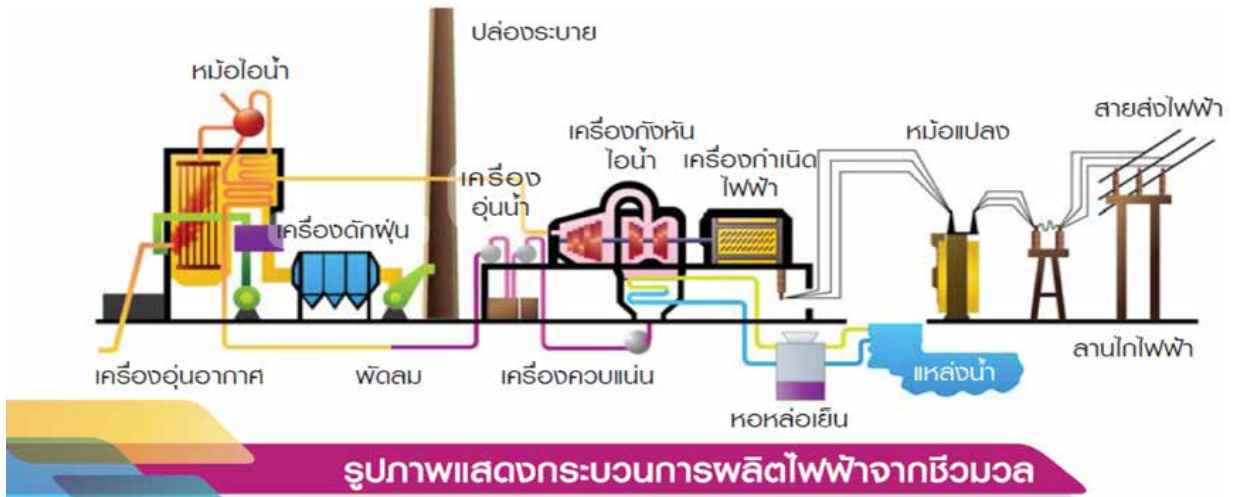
ปล่องระบาย

หม้อไอน้ำ

เครื่องกังหันไอน้ำ

เครื่องกำเนิดไฟฟ้า

หม้อแปลง

สายส่งไฟฟ้า

เครื่องอุ่นน้ำ

เครื่องดักฝุ่น

เครื่องอุ่นอากาศ

พัดลม

เครื่องควบแน่น

ลานไกไฟฟ้า

แหล่งน้ำ

หอหล่อเย็น

รูปภาพแสดงกระบวนการผลิตไฟฟ้าจากชีวมวล